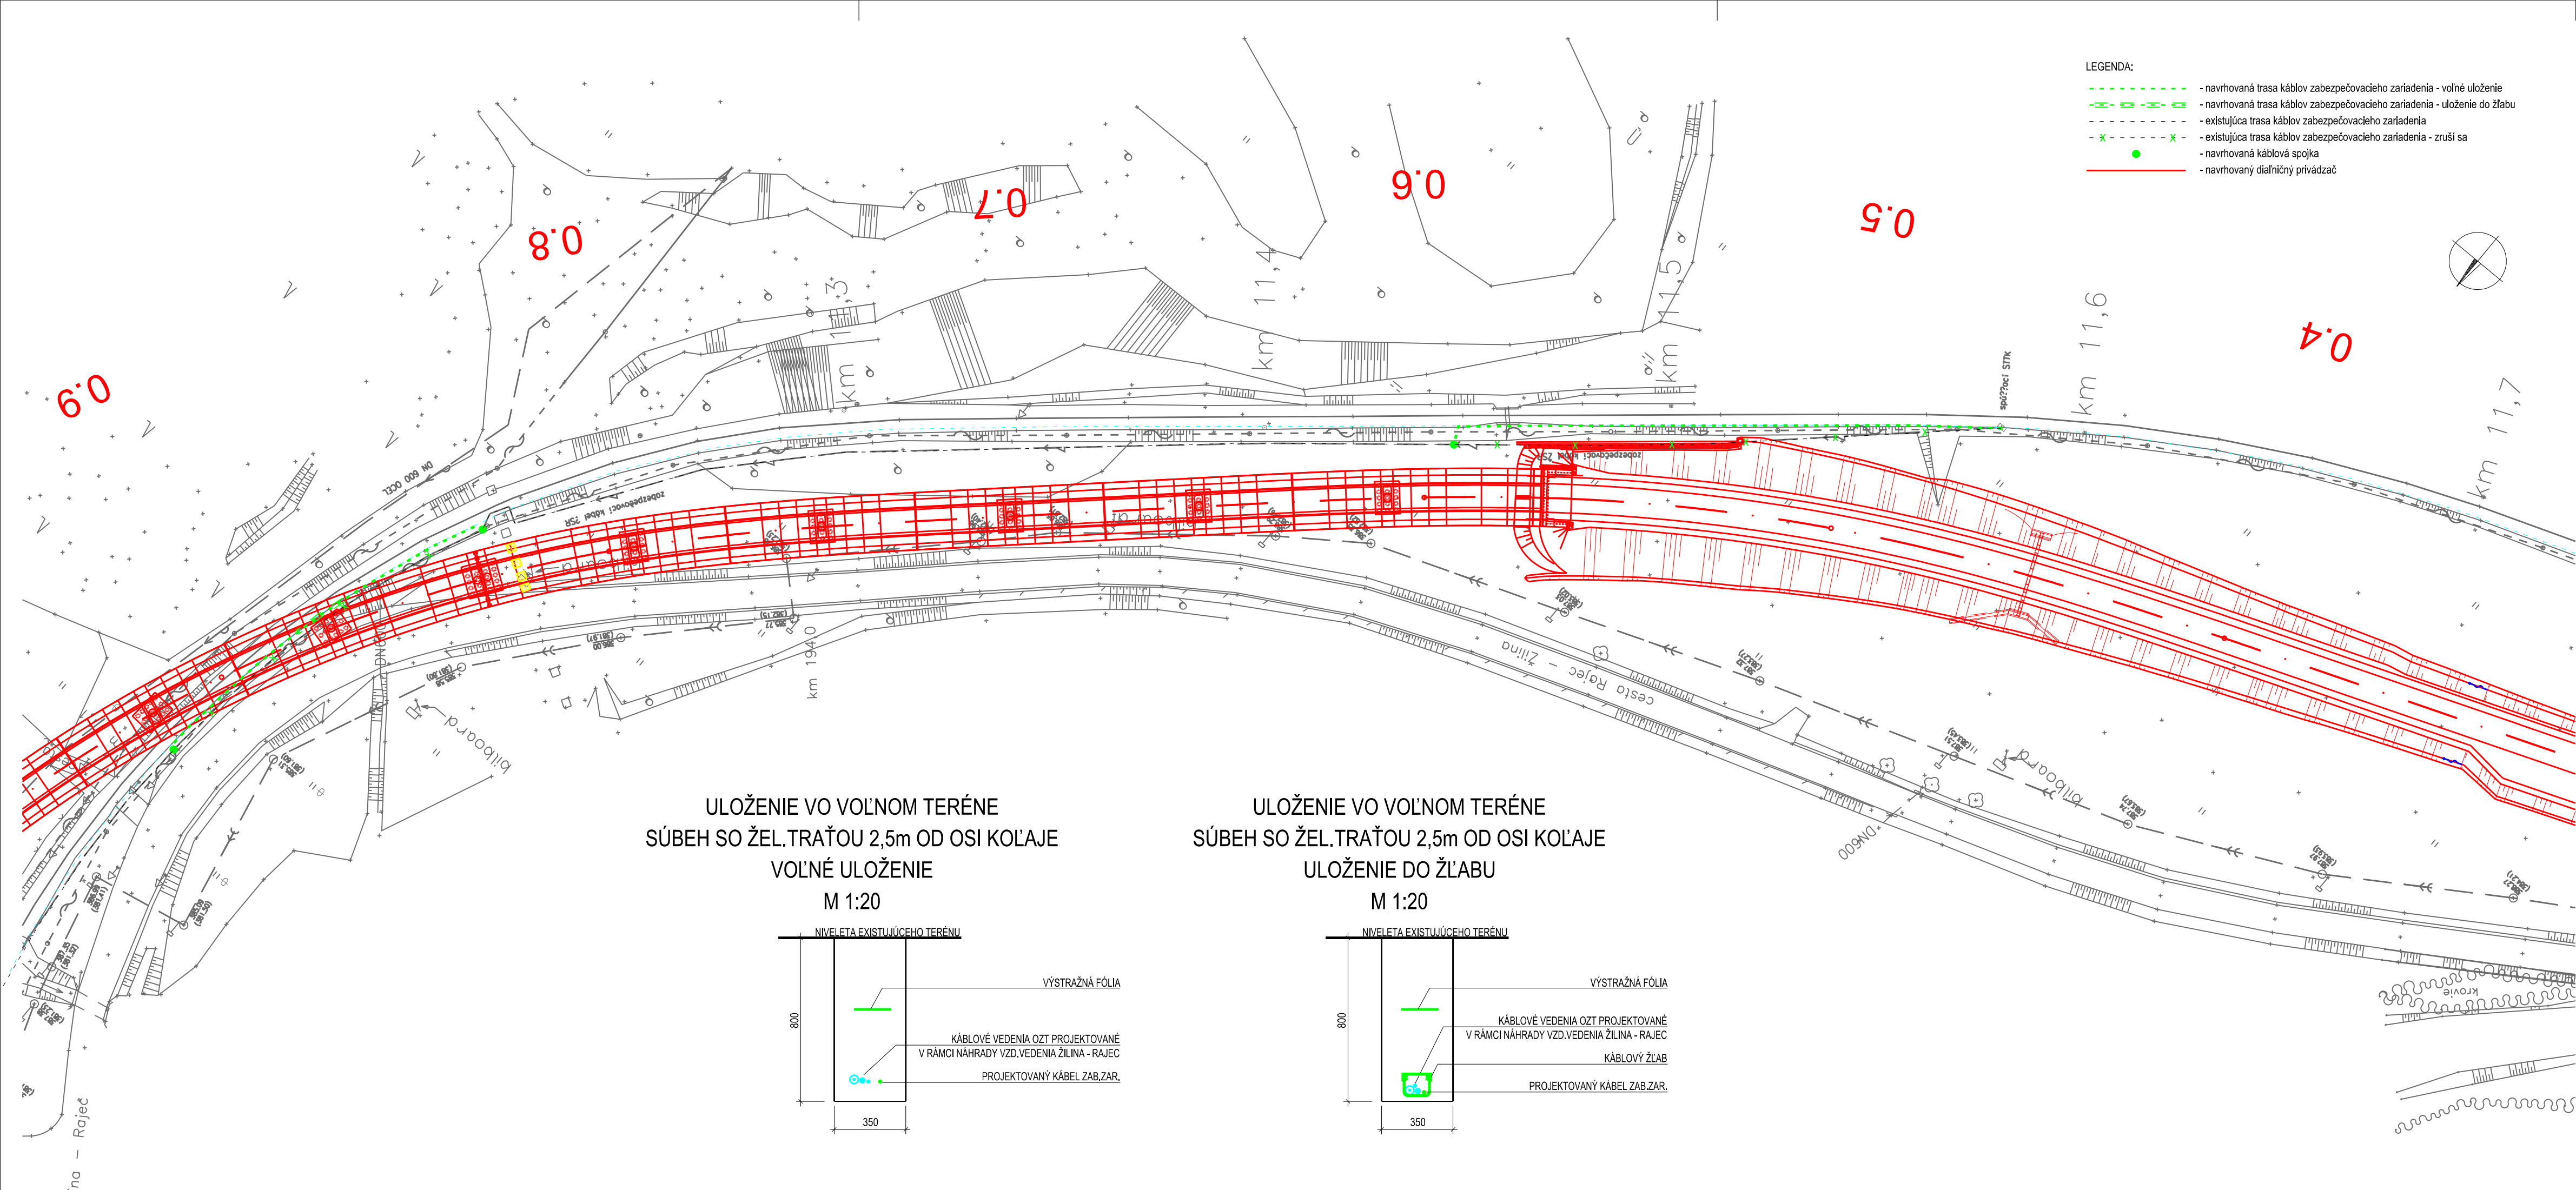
LEGENDA:
- navrhovaná trasa káblov zabezpečovacieho zariadenia - voľné uloženie
- navrhovaná trasa káblov zabezpečovacieho zariadenia - uloženie do žľabu
- existujúca trasa káblov zabezpečovacieho zariadenia
- existujúca trasa káblov zabezpečovacieho zariadenia - zruší sa
- navrhovaná káblová spojka
- navrhovaný diaľničný privádzač

0.9
0.8
0.7
0.6
0.5
0.4

km 11,3
km 11,4
km 11,5
km 11,6
km 11,7
km 194,0

DN 600 OCEL
zabezpečovací kábel 2SR
zabezpečovací kábel 2SR
spojovací STIK
cesta Rajec - Žilina
billboard
billboard
DN600
krovie
Rajec

ULOŽENIE VO VOĽNOM TERÉNE
SÚBEH SO ŽEL.TRAŤOU 2,5m OD OSI KOĽAJE
VOĽNÉ ULOŽENIE
M 1:20

NIVELETA EXISTUJÚCEHO TERÉNU
VÝSTRAŽNÁ FÓLIA
KÁBLOVÉ VEDENIA OZT PROJEKTOVANÉ V RÁMCI NÁHRADY VZD.VEDENIA ŽILINA - RAJEC
PROJEKTOVANÝ KÁBEL ZAB.ZAR.
800
350

ULOŽENIE VO VOĽNOM TERÉNE
SÚBEH SO ŽEL.TRAŤOU 2,5m OD OSI KOĽAJE
ULOŽENIE DO ŽĽABU
M 1:20

NIVELETA EXISTUJÚCEHO TERÉNU
VÝSTRAŽNÁ FÓLIA
KÁBLOVÉ VEDENIA OZT PROJEKTOVANÉ V RÁMCI NÁHRADY VZD.VEDENIA ŽILINA - RAJEC
KÁBLOVÝ ŽĽAB
PROJEKTOVANÝ KÁBEL ZAB.ZAR.
800
350